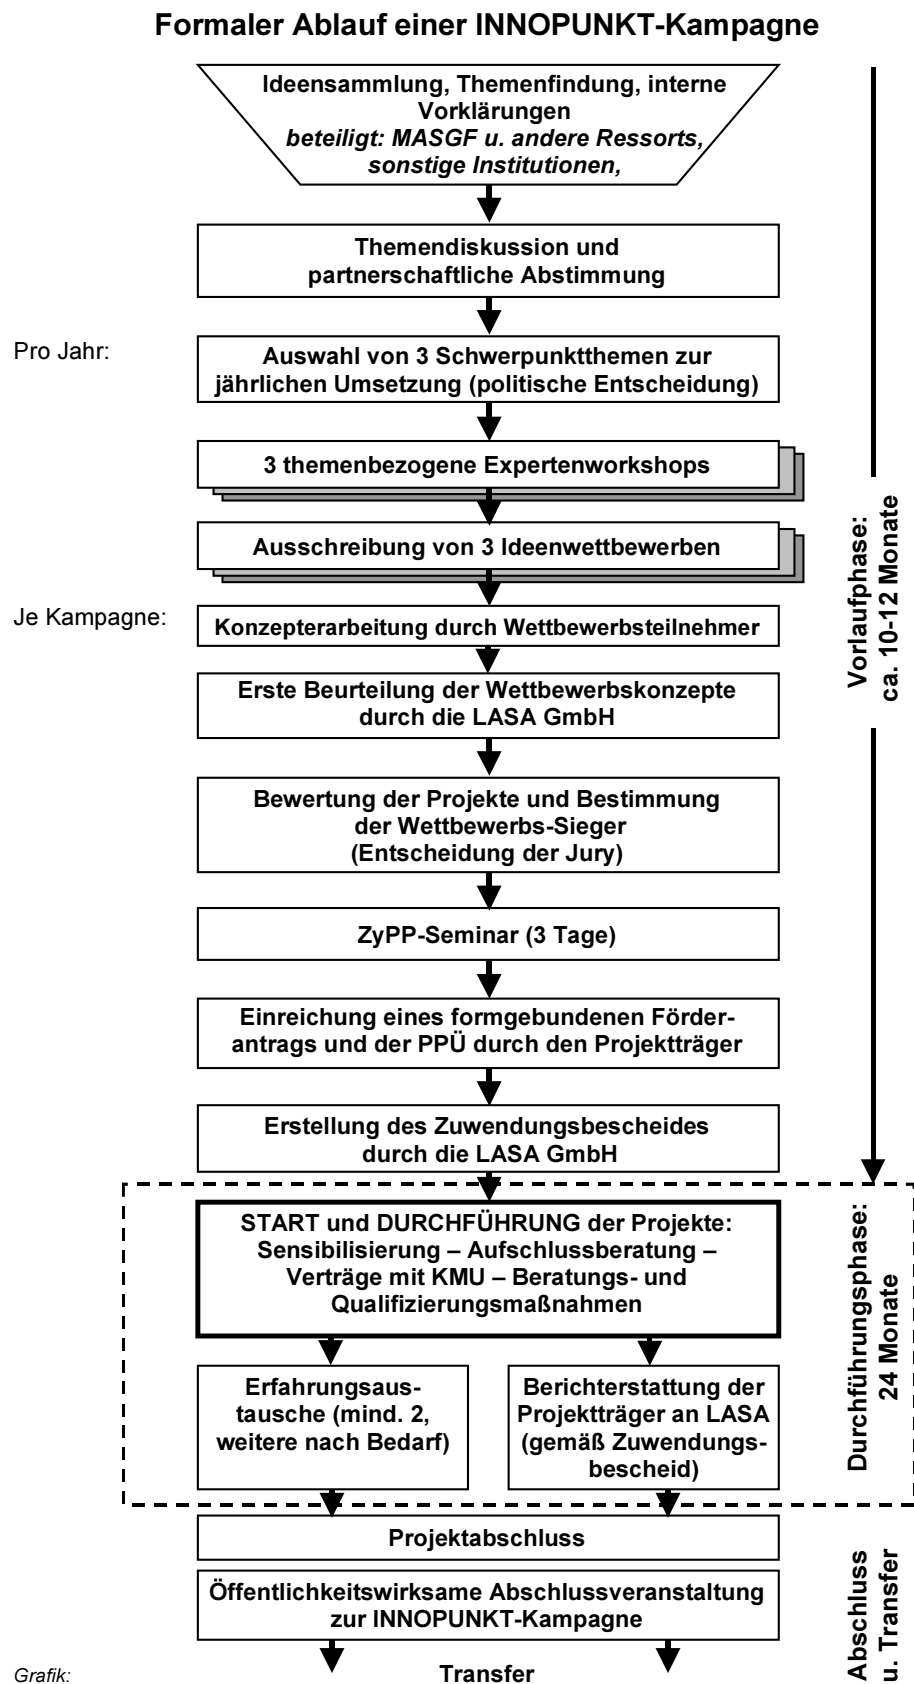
Formaler Ablauf einer INNOPUNKT-Kampagne

Ideensammlung, Themenfindung, interne Vorklärungen
*beteiligt: MASGF u. andere Ressorts, sonstige Institutionen,*

Themendiskussion und partnerschaftliche Abstimmung

Pro Jahr:

Auswahl von 3 Schwerpunktthemen zur jährlichen Umsetzung (politische Entscheidung)

3 themenbezogene Expertenworkshops

Ausschreibung von 3 Ideenwettbewerben

Je Kampagne:

Konzepterarbeitung durch Wettbewerbsteilnehmer

Erste Beurteilung der Wettbewerbskonzepte durch die LASA GmbH

Bewertung der Projekte und Bestimmung der Wettbewerbs-Sieger (Entscheidung der Jury)

ZyPP-Seminar (3 Tage)

Einreichung eines formgebundenen Förderantrags und der PPÜ durch den Projektträger

Erstellung des Zuwendungsbescheides durch die LASA GmbH

Vorlaufphase: ca. 10-12 Monate

START und DURCHFÜHRUNG der Projekte: Sensibilisierung – Aufschlussberatung – Verträge mit KMU – Beratungs- und Qualifizierungsmaßnahmen

Erfahrungsaustausche (mind. 2, weitere nach Bedarf)

Berichterstattung der Projektträger an LASA (gemäß Zuwendungsbescheid)

Durchführungsphase: 24 Monate

Projektabschluss

Öffentlichkeitswirksame Abschlussveranstaltung zur INNOPUNKT-Kampagne

Abschluss u. Transfer

Grafik:

Transfer